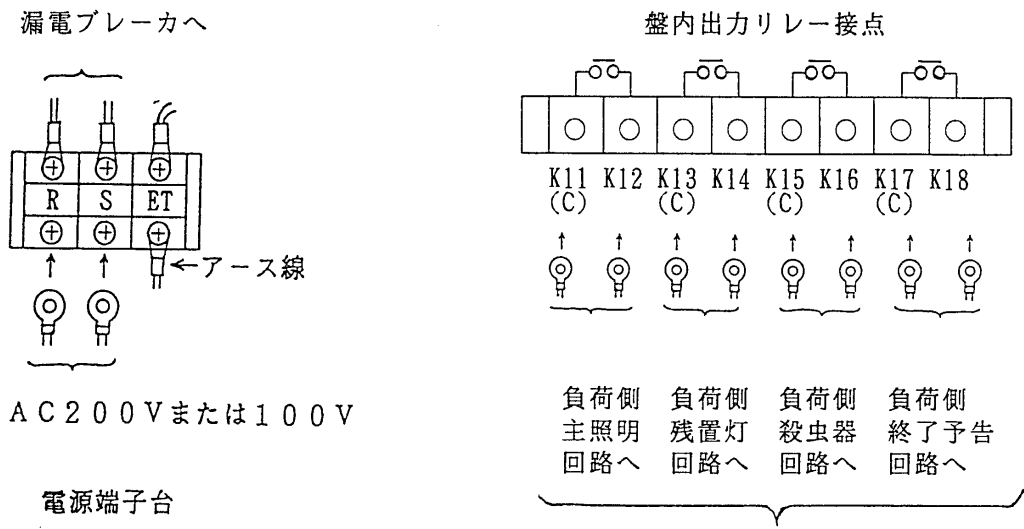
漏電ブレーカへ

| R | S | ET |

←アース線

AC200Vまたは100V

電源端子台

盤内出力リレー接点

K11 (C) K12 K13 (C) K14 K15 (C) K16 K17 (C) K18

負荷側 主照明 回路へ

負荷側 残置灯 回路へ

負荷側 殺虫器 回路へ

負荷側 終了予告 回路へ